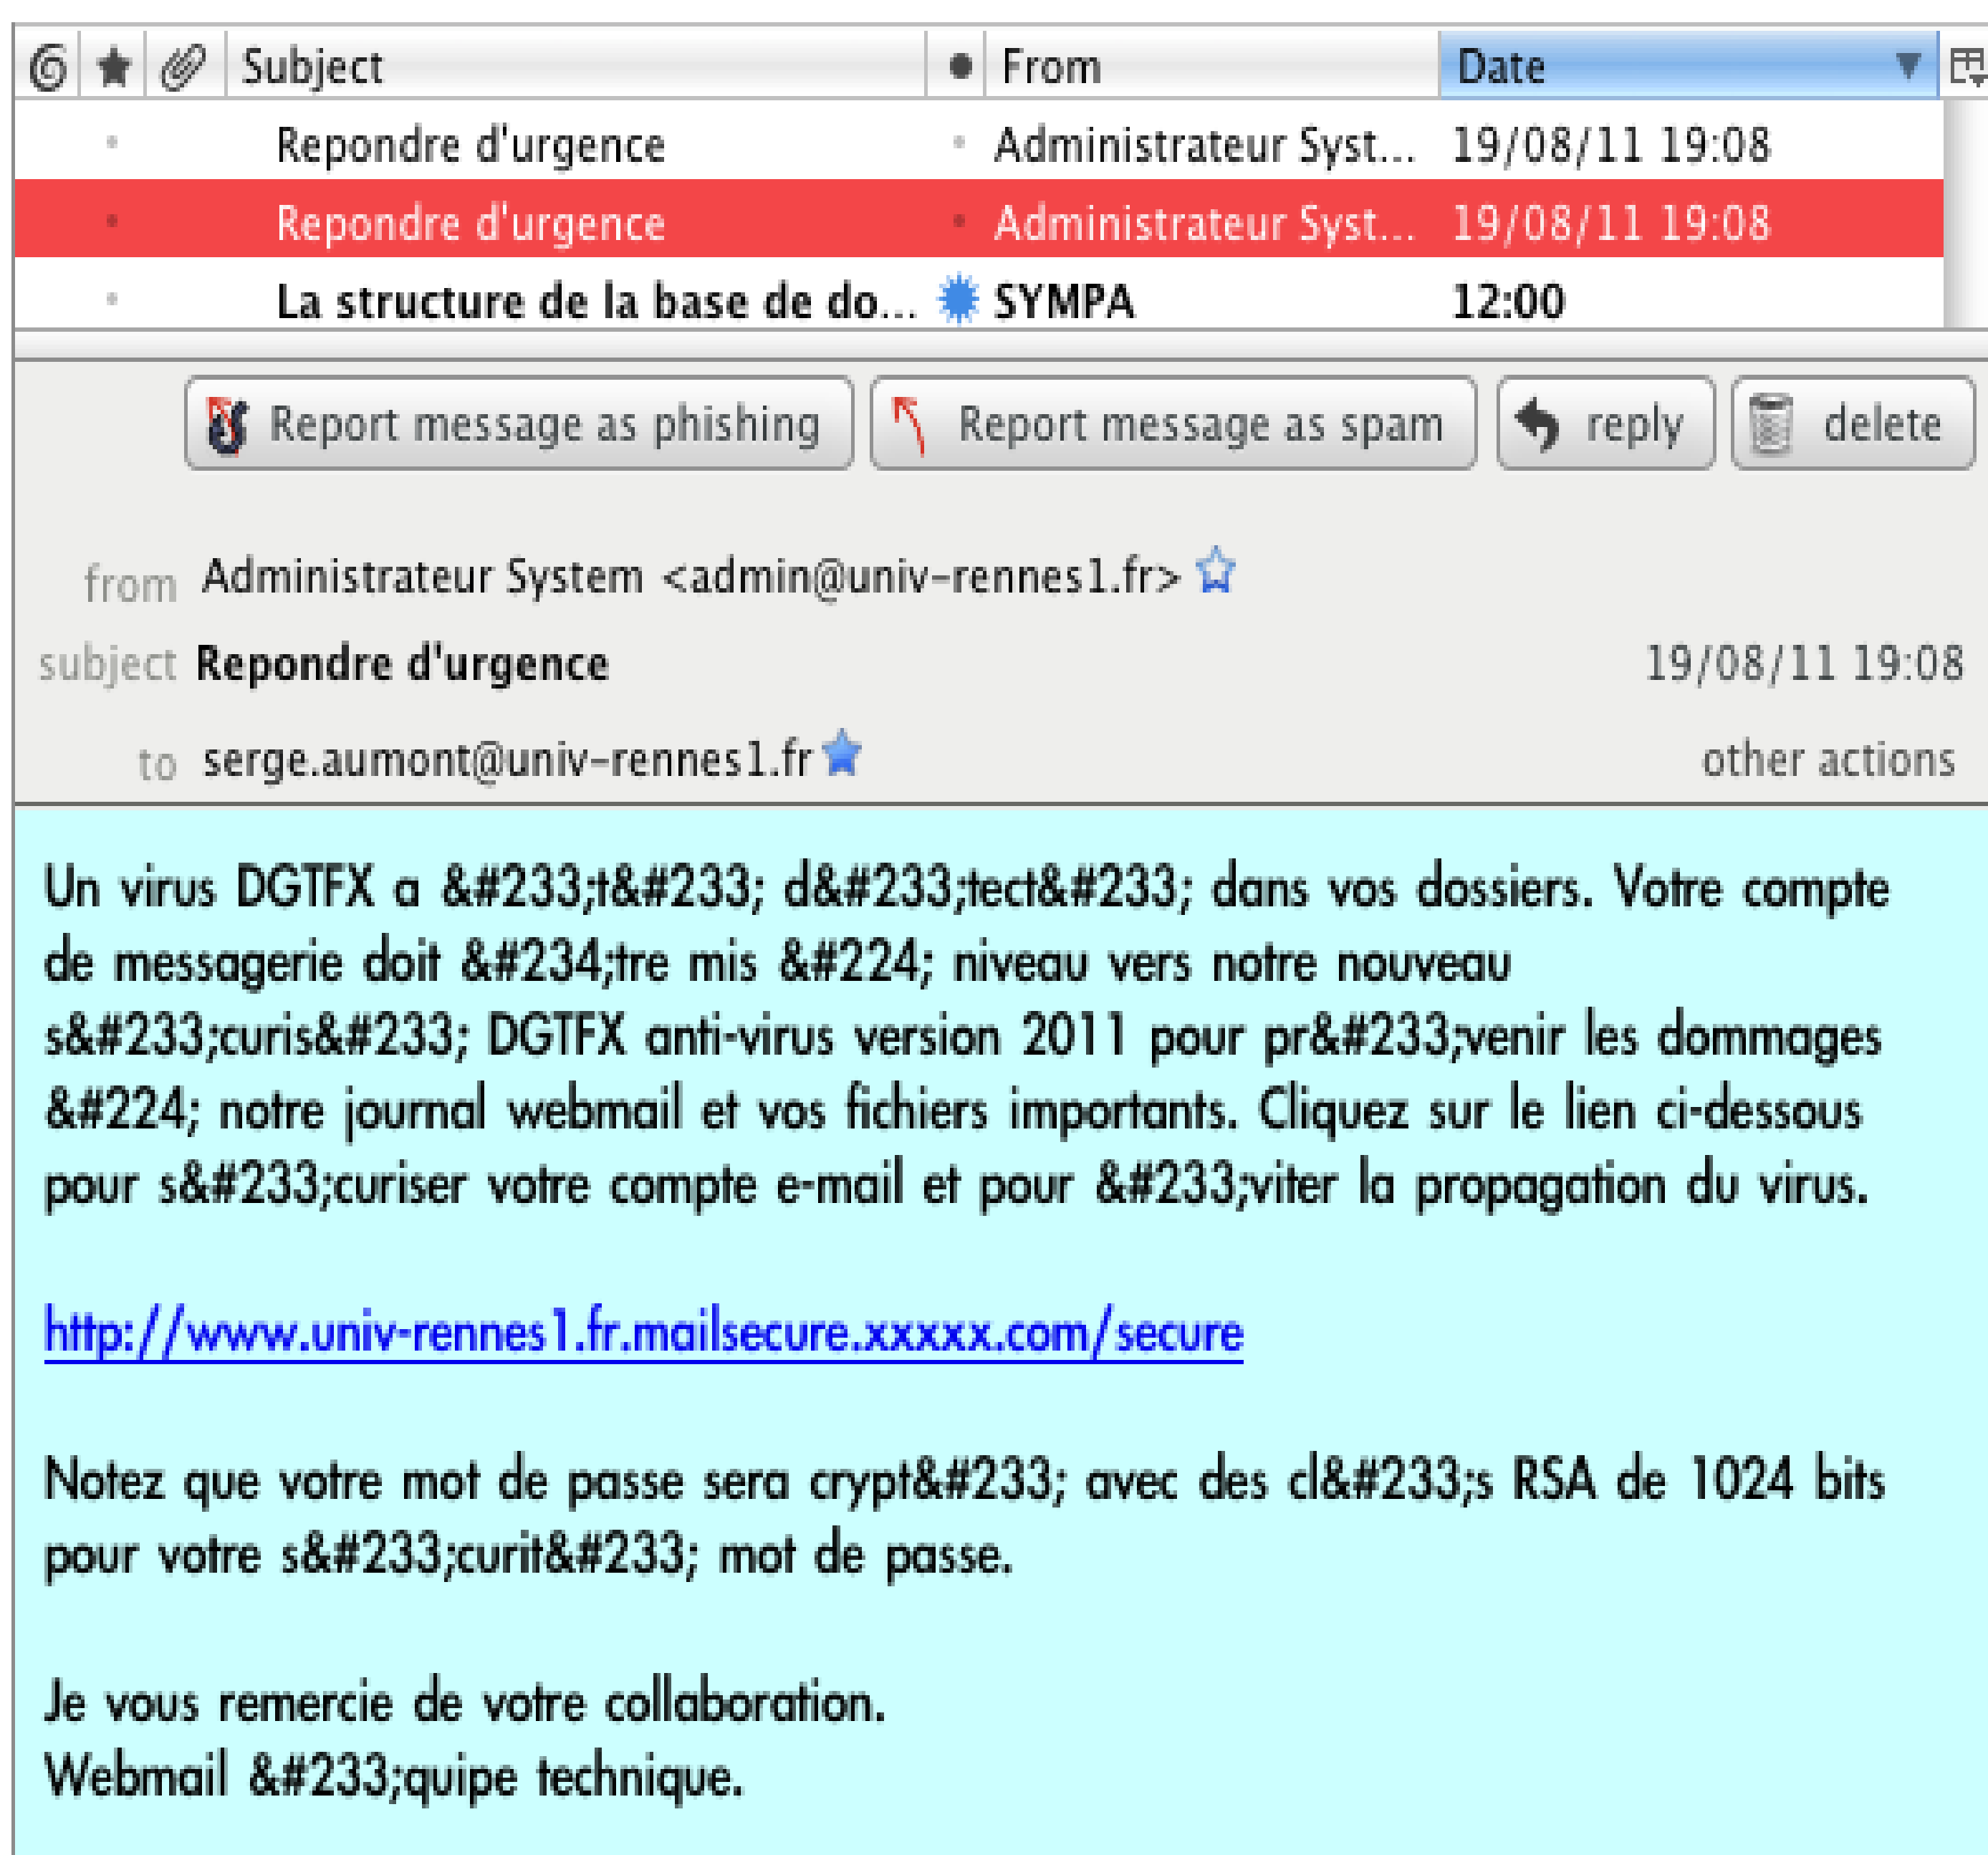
| Subject | From | Date |
|---|---|---|
| Repondre d'urgence | Administrateur Syst... | 19/08/11 19:08 |
| Repondre d'urgence | Administrateur Syst... | 19/08/11 19:08 |
| La structure de la base de do... | SYMPA | 12:00 |

Report message as phishing | Report message as spam | reply | delete

from Administrateur System <admin@univ-rennes1.fr>
subject Repondre d'urgence 19/08/11 19:08
to serge.aumont@univ-rennes1.fr other actions

Un virus DGTFX a &#233;t&#233; d&#233;tect&#233; dans vos dossiers. Votre compte de messagerie doit &#234;tre mis &#224; niveau vers notre nouveau s&#233;curis&#233; DGTFX anti-virus version 2011 pour pr&#233;venir les dommages &#224; notre journal webmail et vos fichiers importants. Cliquez sur le lien ci-dessous pour s&#233;curiser votre compte e-mail et pour &#233;viter la propagation du virus.

http://www.univ-rennes1.fr.mailsecure.xxxxx.com/secure

Notez que votre mot de passe sera crypt&#233; avec des cl&#233;s RSA de 1024 bits pour votre s&#233;curit&#233; mot de passe.

Je vous remercie de votre collaboration.
Webmail &#233;quipe technique.